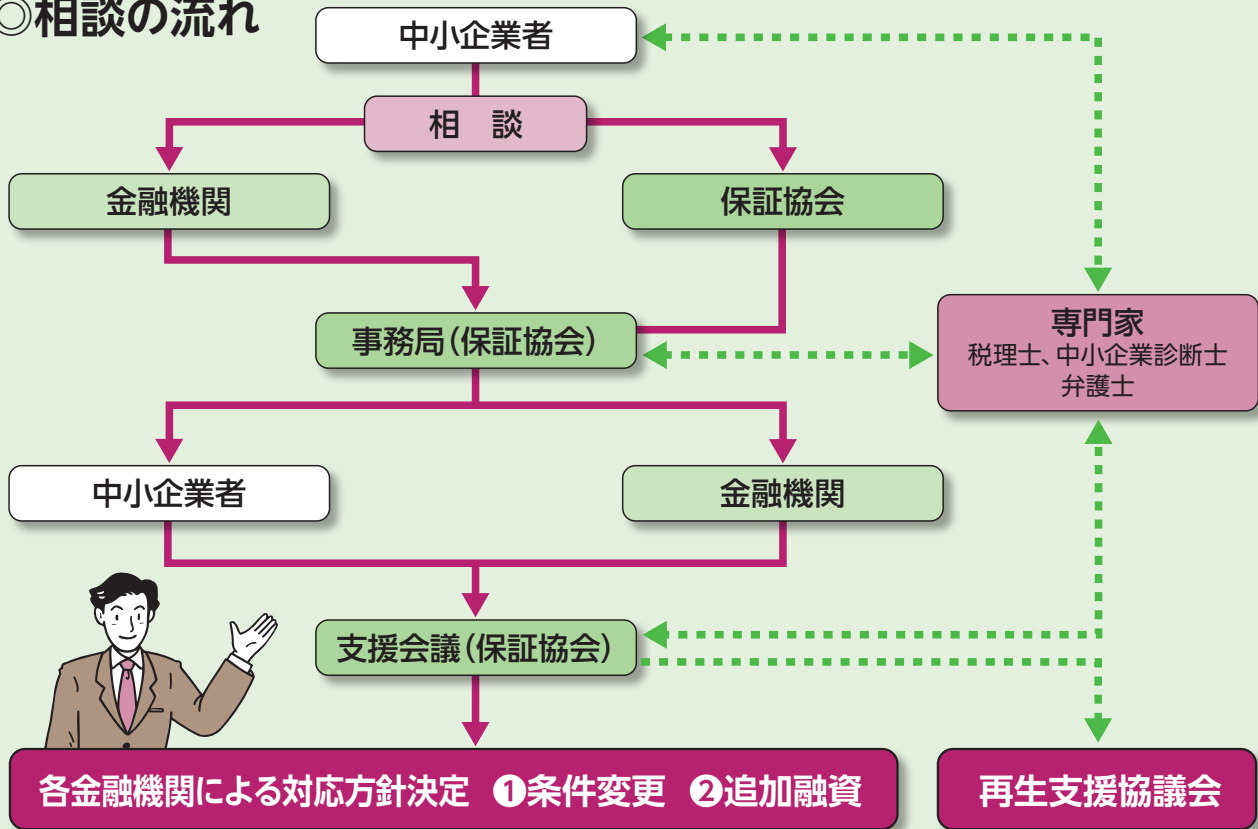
○相談の流れ

中小企業者

相　談

金融機関

保証協会

事務局（保証協会）

専門家
税理士、中小企業診断士
弁護士

中小企業者

金融機関

支援会議（保証協会）

各金融機関による対応方針決定　❶条件変更　❷追加融資

再生支援協議会